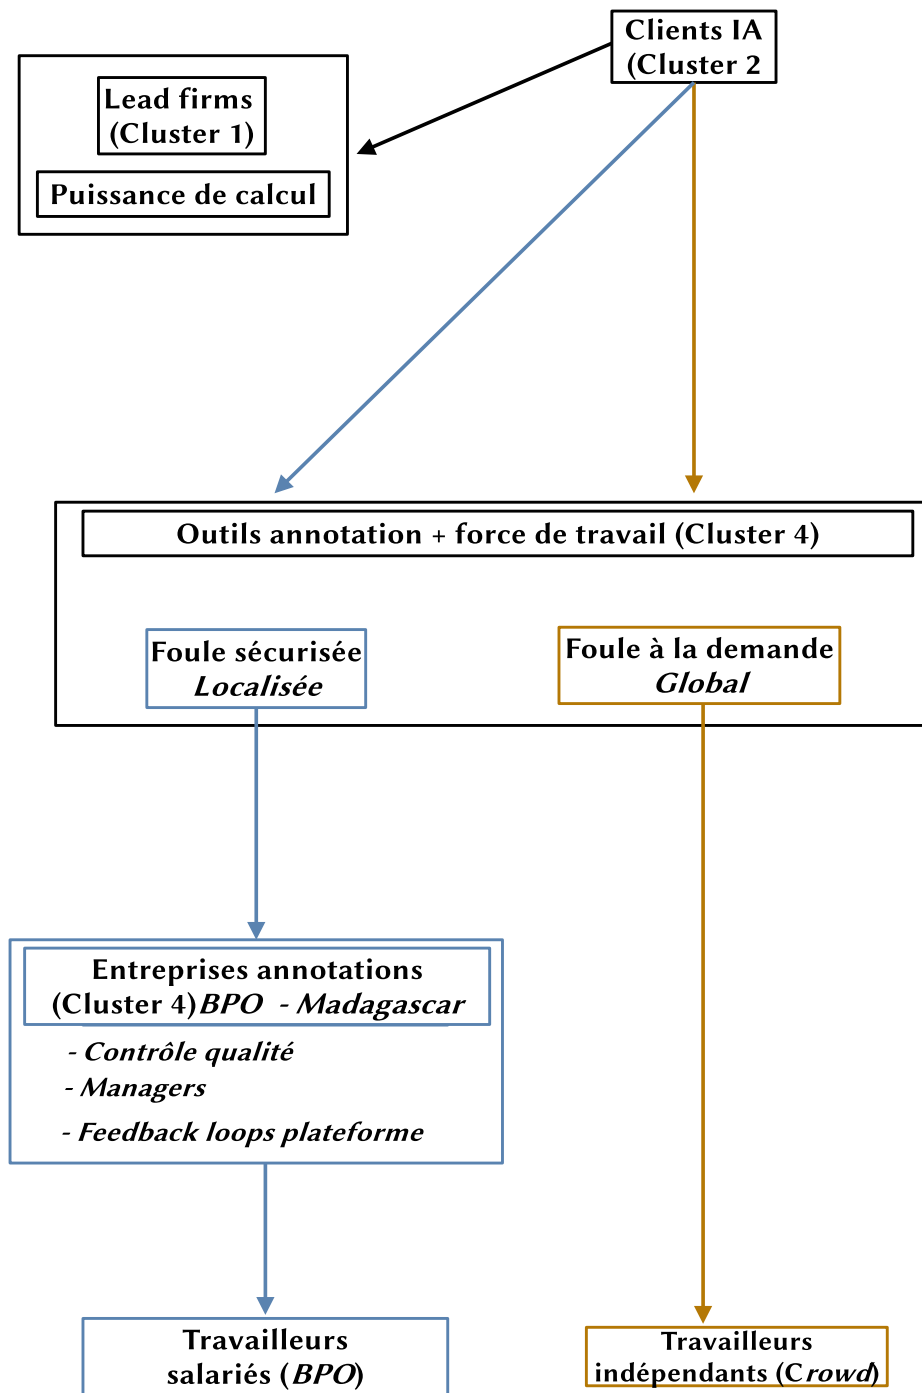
Clients IA (Cluster 2

Lead firms (Cluster 1)

Puissance de calcul

Outils annotation + force de travail (Cluster 4)

Foule sécurisée *Localisée*

Foule à la demande *Global*

Entreprises annotations (Cluster 4) *BPO - Madagascar*

*- Contrôle qualité*

*- Managers*

*- Feedback loops plateforme*

Travailleurs salariés (*BPO*)

Travailleurs indépendants (C*rowd*)